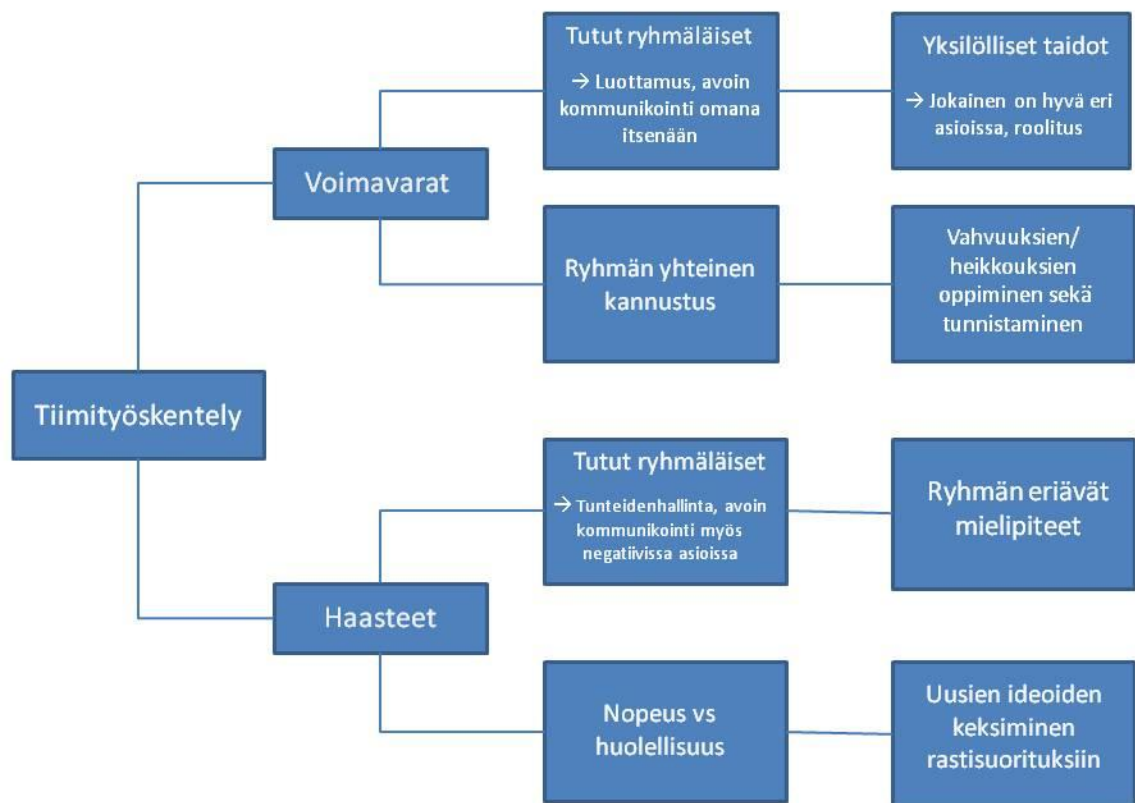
Tiimityöskentely

Voimavarat

Tutut ryhmäläiset

→ Luottamus, avoin kommunikointi omana itsenään

Yksilölliset taidot

→ Jokainen on hyvä eri asioissa, roolitus

Ryhmän yhteinen kannustus

Vahvuuksien/ heikkouksien oppiminen sekä tunnistaminen

Haasteet

Tutut ryhmäläiset

→ Tunteidenhallinta, avoin kommunikointi myös negatiivissa asioissa

Ryhmän eriävät mielipiteet

Nopeus vs huolellisuus

Uusien ideoiden keksiminen rastisuorituksiin